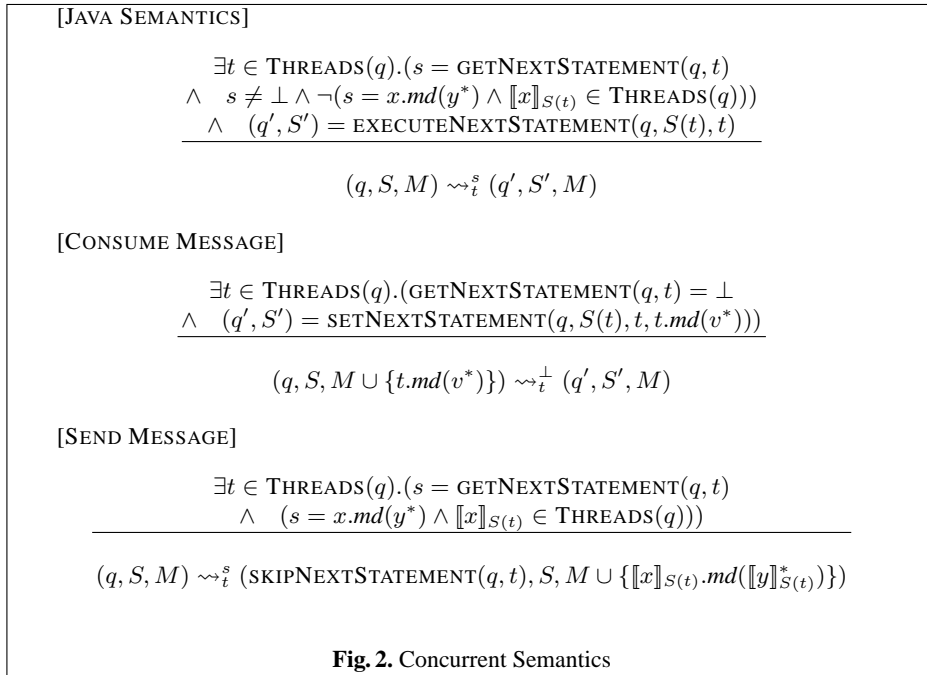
[JAVA SEMANTICS]

$$\frac{\begin{array}{c}\exists t \in \textsc{Threads}(q).(s = \textsc{getNextStatement}(q,t) \\ \wedge \quad s \neq \bot \wedge \neg(s = x.\mathit{md}(y^*) \wedge [\![x]\!]_{S(t)} \in \textsc{Threads}(q))) \\ \wedge \quad (q', S') = \textsc{executeNextStatement}(q, S(t), t)\end{array}}{(q, S, M) \leadsto_t^s (q', S', M)}$$

[CONSUME MESSAGE]

$$\frac{\begin{array}{c}\exists t \in \textsc{Threads}(q).(\textsc{getNextStatement}(q,t) = \bot \\ \wedge \quad (q', S') = \textsc{setNextStatement}(q, S(t), t, t.\mathit{md}(v^*)))\end{array}}{(q, S, M \cup \{t.\mathit{md}(v^*)\}) \leadsto_t^\bot (q', S', M)}$$

[SEND MESSAGE]

$$\frac{\begin{array}{c}\exists t \in \textsc{Threads}(q).(s = \textsc{getNextStatement}(q,t) \\ \wedge \quad (s = x.\mathit{md}(y^*) \wedge [\![x]\!]_{S(t)} \in \textsc{Threads}(q)))\end{array}}{(q, S, M) \leadsto_t^s (\textsc{skipNextStatement}(q,t), S, M \cup \{[\![x]\!]_{S(t)}.\mathit{md}([\![y]\!]^*_{S(t)})\})}$$

**Fig. 2.** Concurrent Semantics